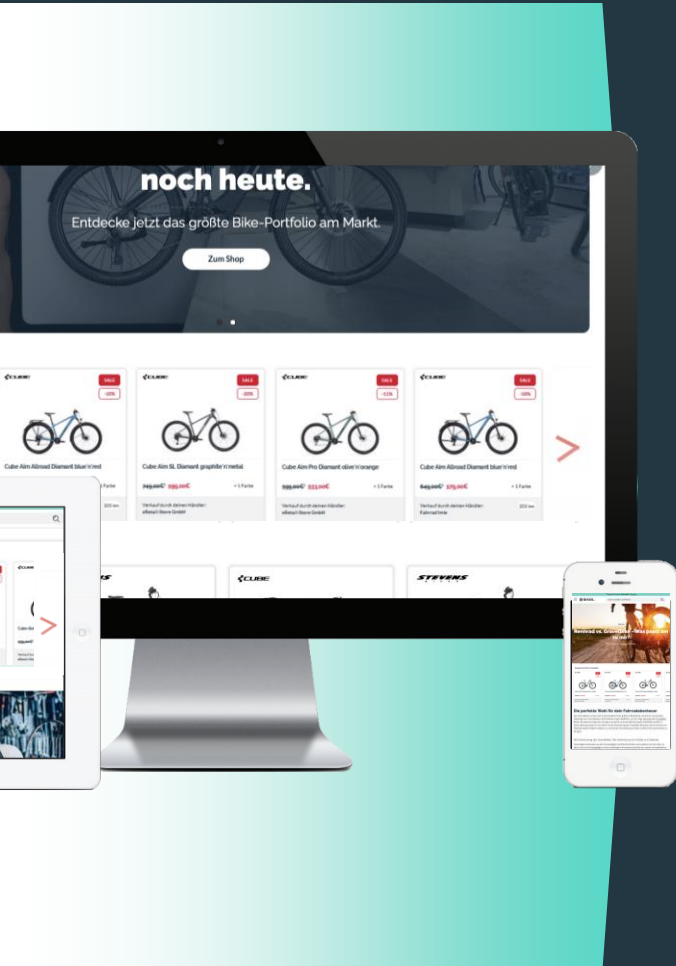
noch heute.

Entdecke jetzt das größte Bike-Portfolio am Markt.

Zum Shop

CUBE
SALE
-20%
Cube Aim Allroad Diamant blue'n'red

CUBE
SALE
-20%
Cube Aim SL Diamant graphite'n'metal
749,00€ 599,00€
+1 Farbe
Verkauf durch deinen Händler:
eBikes® Store GmbH

CUBE
SALE
-11%
Cube Aim Pro Diamant olive'n'orange
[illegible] 511,00€
+1 Farbe
Verkauf durch deinen Händler:
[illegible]

CUBE
SALE
-10%
Cube Aim Allroad Diamant blue'n'red
649,00€ 579,00€
+1 Farbe
Verkauf durch deinen Händler:
Fahrradkette

CUBE
STEVENS

Die perfekte Wahl für dein Fahrradabenteuer